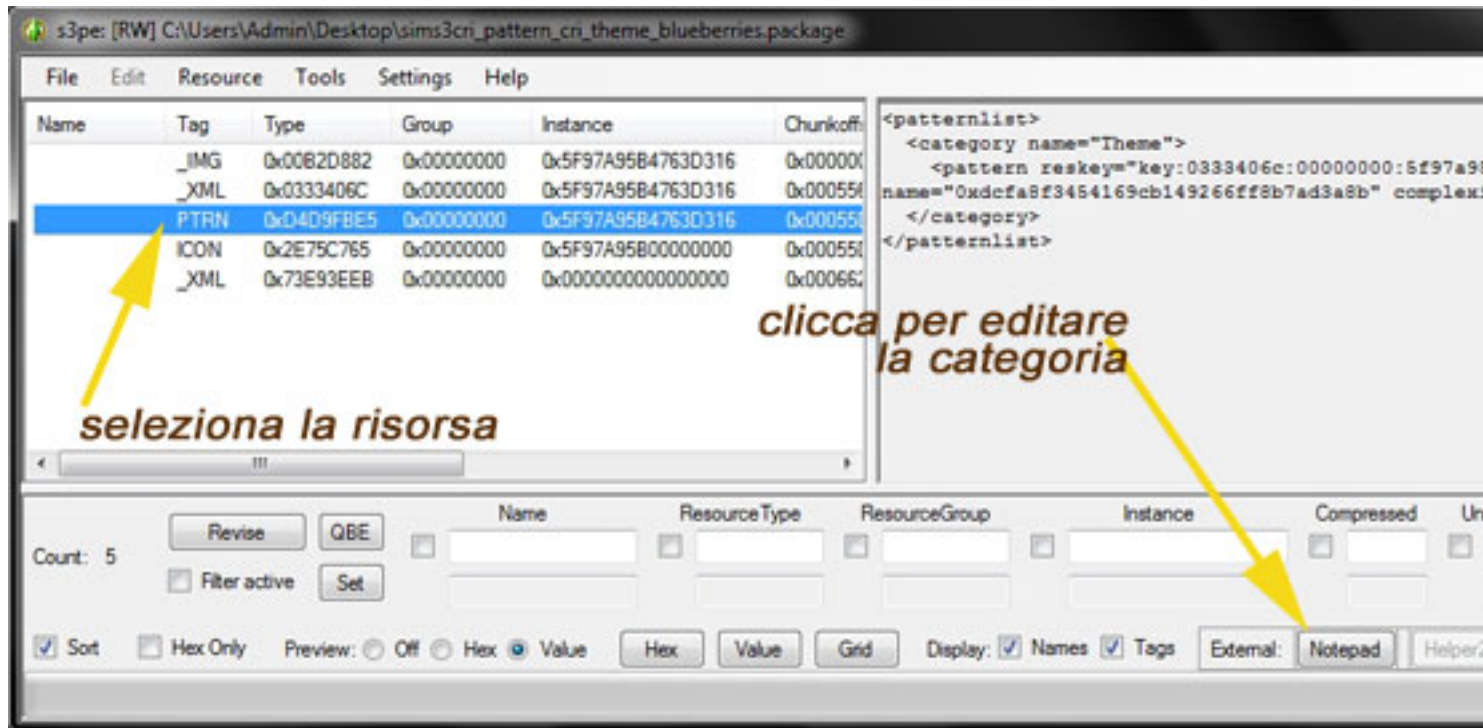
s3pe: [RW] C:\Users\Admin\Desktop\sims3cri_pattern_cri_theme_blueberries.package

File Edit Resource Tools Settings Help

| Name | Tag | Type | Group | Instance | Chunkoff |
|---|---|---|---|---|---|
| | _IMG | 0x00B2D882 | 0x00000000 | 0x5F97A95B4763D316 | 0x00000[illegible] |
| | _XML | 0x0333406C | 0x00000000 | 0x5F97A95B4763D316 | 0x00055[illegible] |
| | PTRN | 0xD4D9FBE5 | 0x00000000 | 0x5F97A95B4763D316 | 0x00055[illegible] |
| | ICON | 0x2E75C765 | 0x00000000 | 0x5F97A95B00000000 | 0x00055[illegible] |
| | _XML | 0x73E93EEB | 0x00000000 | 0x0000000000000000 | 0x00066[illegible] |

<patternlist>
<category name="Theme">
<pattern reskey="key:0333406c:00000000:5f97a9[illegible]
name="0xdcfa8f3454169cb149266ff8b7ad3a8b" complex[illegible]
</category>
</patternlist>

clicca per editare la categoria

seleziona la risorsa

Count: 5
Revise QBE
Filter active Set
Name ResourceType ResourceGroup Instance Compressed Un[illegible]

Sort Hex Only Preview: Off Hex Value Hex Value Grid Display: Names Tags External: Notepad Helper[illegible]